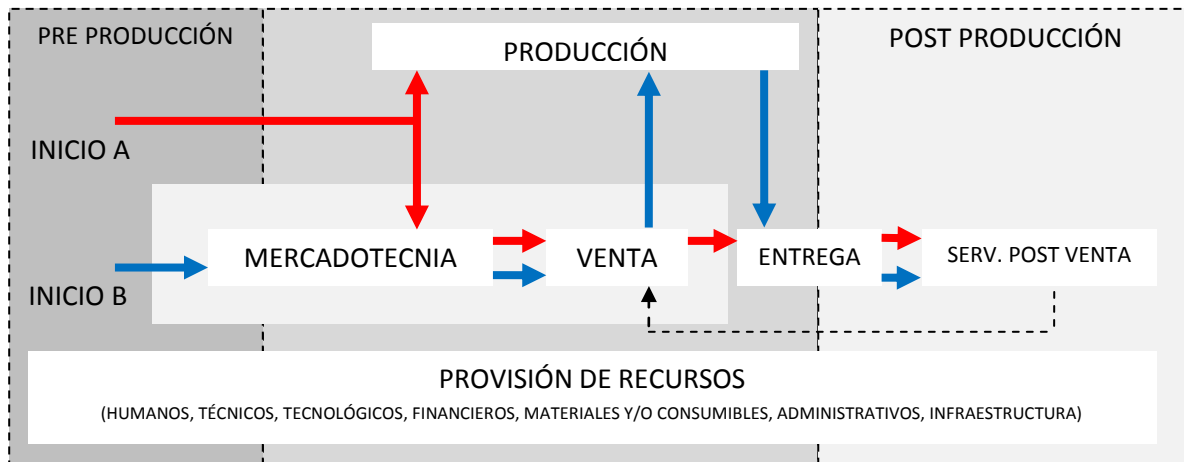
PRE PRODUCCIÓN

PRODUCCIÓN

POST PRODUCCIÓN

INICIO A

INICIO B

MERCADOTECNIA

VENTA

ENTREGA

SERV. POST VENTA

PROVISIÓN DE RECURSOS

(HUMANOS, TÉCNICOS, TECNOLÓGICOS, FINANCIEROS, MATERIALES Y/O CONSUMIBLES, ADMINISTRATIVOS, INFRAESTRUCTURA)